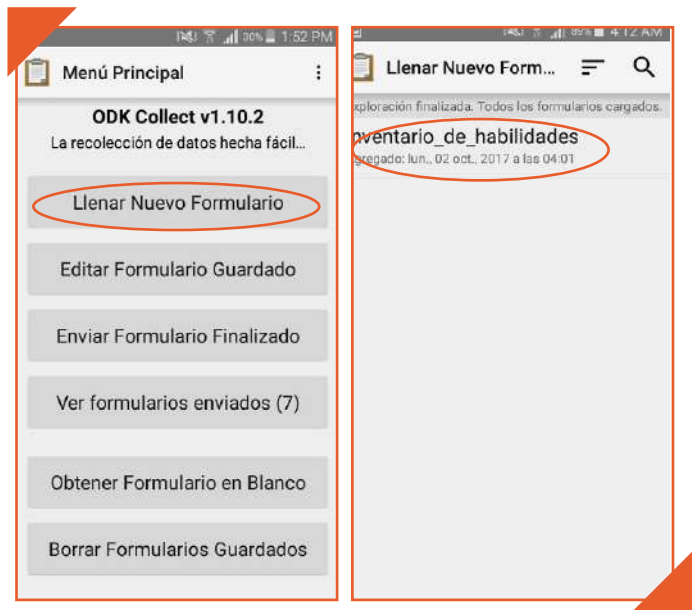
30% 1:52 PM

Menú Principal

ODK Collect v1.10.2

La recolección de datos hecha fácil...

Llenar Nuevo Formulario

Editar Formulario Guardado

Enviar Formulario Finalizado

Ver formularios enviados (7)

Obtener Formulario en Blanco

Borrar Formularios Guardados

89% 4:12 AM

Llenar Nuevo Form...

xploración finalizada. Todos los formularios cargados.

nventario_de_habilidades

gregado: lun., 02 oct., 2017 a las 04:01